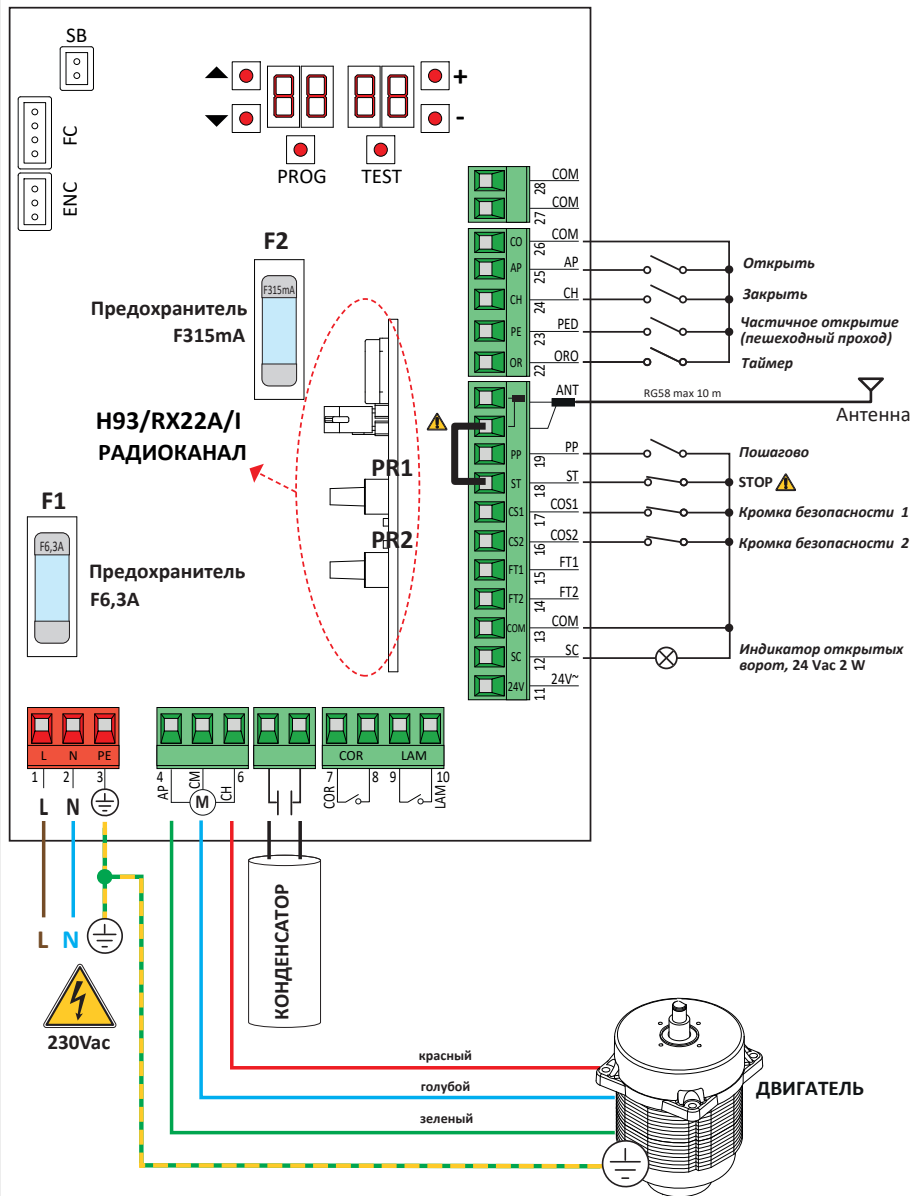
SB

FC

ENC

PROG

TEST

+

-

F2

F315mA

Предохранитель F315mA

H93/RX22A/I РАДИОКАНАЛ

PR1

PR2

F1

F6,3A

Предохранитель F6,3A

COM 28
COM 27
CO COM 26
AP AP 25
CH CH 24
PE PED 23
OR ORO 22
ANT
PP PP 19
ST ST 18
CS1 COS1 17
CS2 COS2 16
FT1 FT1 15
FT2 FT2 14
COM COM 13
SC SC 12
24V 24V~ 11

Открыть

Закрыть

Частичное открытие (пешеходный проход)

Таймер

RG58 max 10 m

Антенна

Пошагово

STOP

Кромка безопасности 1

Кромка безопасности 2

Индикатор открытых ворот, 24 Vac 2 W

L N PE
1 2 3

AP CM CH
4 M 6

COR LAM
7 8 9 10
COR LAM

L N

L N

230Vac

КОНДЕНСАТОР

красный

голубой

зеленый

ДВИГАТЕЛЬ